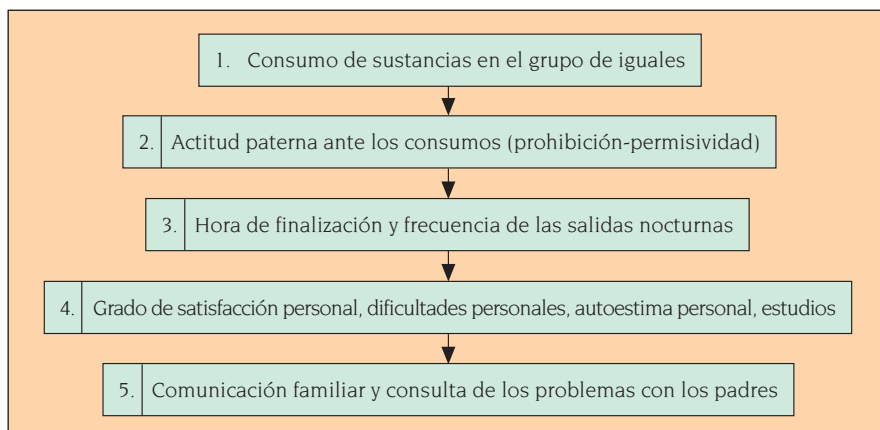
1. Consumo de sustancias en el grupo de iguales

2. Actitud paterna ante los consumos (prohibición-permisividad)

3. Hora de finalización y frecuencia de las salidas nocturnas

4. Grado de satisfacción personal, dificultades personales, autoestima personal, estudios

5. Comunicación familiar y consulta de los problemas con los padres